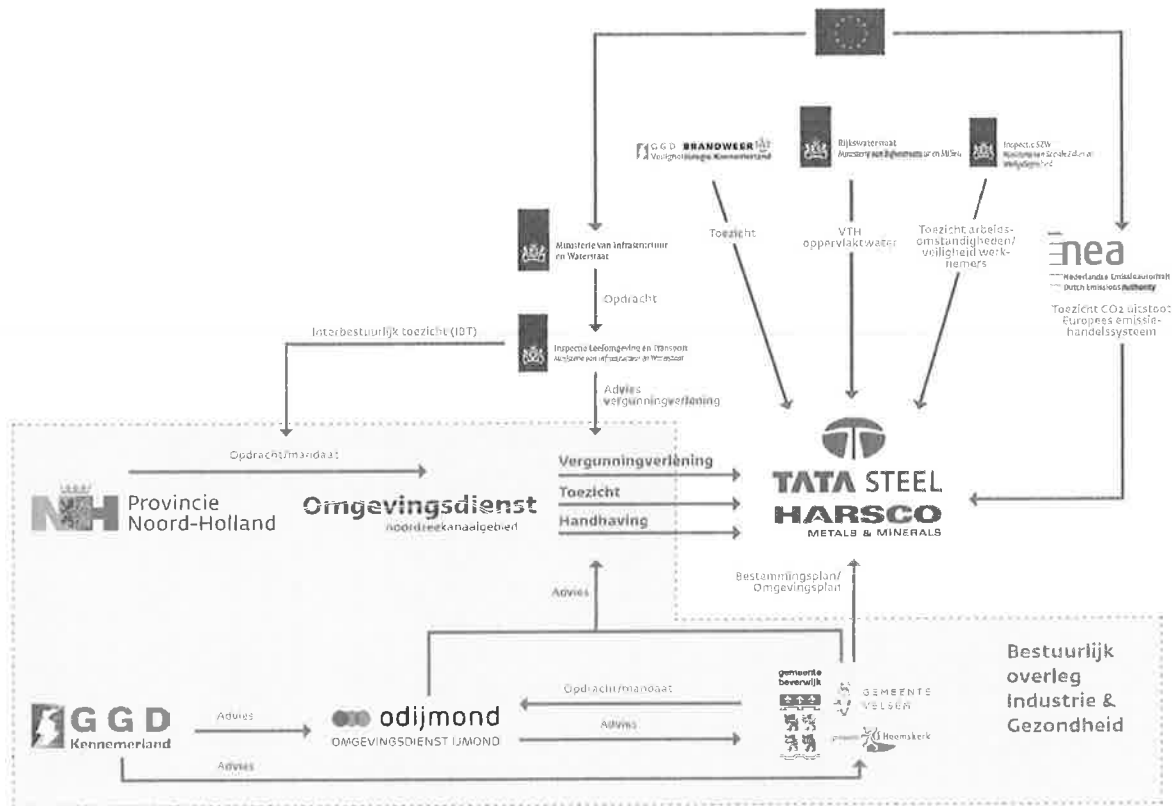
GGD BRANDWEER
Veiligheidsregio Kennemerland

Rijkswaterstaat
Ministerie van Infrastructuur en Milieu

Inspectie SZW
Ministerie van Sociale Zaken en Werkgelegenheid

Ministerie van Infrastructuur en Waterstaat

Toezicht

VTH oppervlaktewater

Toezicht arbeidsomstandigheden/ veiligheid werknemers

nea
Nederlandse Emissieautoriteit
Dutch Emissions Authority

Toezicht CO2 uitstoot Europees emissiehandelssysteem

Opdracht

Interbestuurlijk toezicht (IBT)

Inspectie Leefomgeving en Transport
Ministerie van Infrastructuur en Waterstaat

Advies vergunningverlening

Opdracht/mandaat

Provincie Noord-Holland

Omgevingsdienst
noordzeekanaalgebied

Vergunningverlening
Toezicht
Handhaving

TATA STEEL
HARSCO
METALS & MINERALS

Bestemmingsplan/ Omgevingsplan

Advies

Bestuurlijk overleg Industrie & Gezondheid

GGD
Kennemerland

Advies

odijmond
OMGEVINGSDIENST IJMOND

Opdracht/mandaat

Advies

gemeente beverwijk

GEMEENTE VELSEN

gemeente Heemskerk

Advies